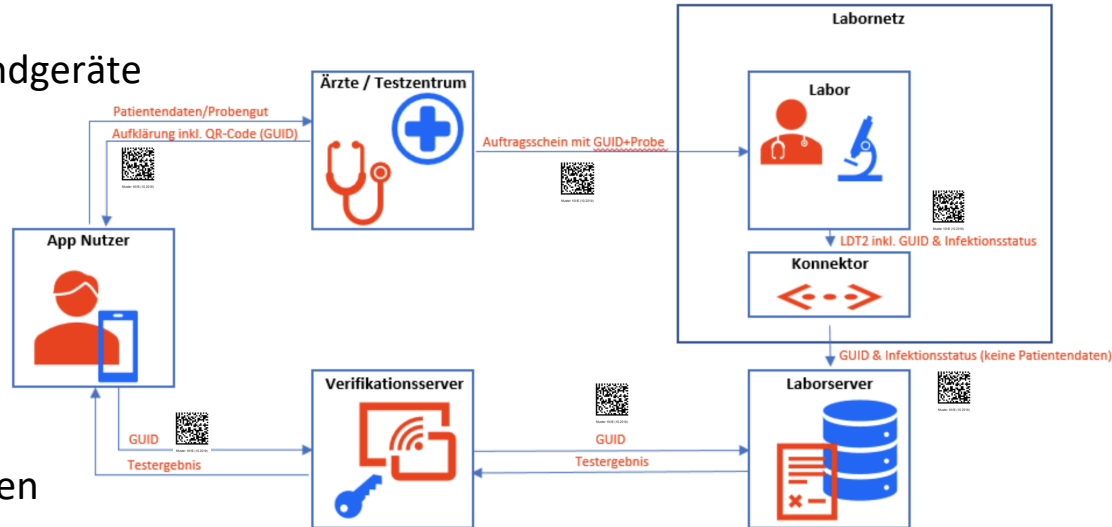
ndgeräte

en

Ärzte / Testzentrum

Patientendaten/Probengut

Aufklärung inkl. QR-Code (GUID)

Auftragsschein mit GUID+Probe

Labornetz

Labor

LDT2 inkl. GUID & Infektionsstatus

Konnektor

App Nutzer

GUID & Infektionsstatus (keine Patientendaten)

Verifikationsserver

Laborserver

GUID

Testergebnis

GUID

Testergebnis